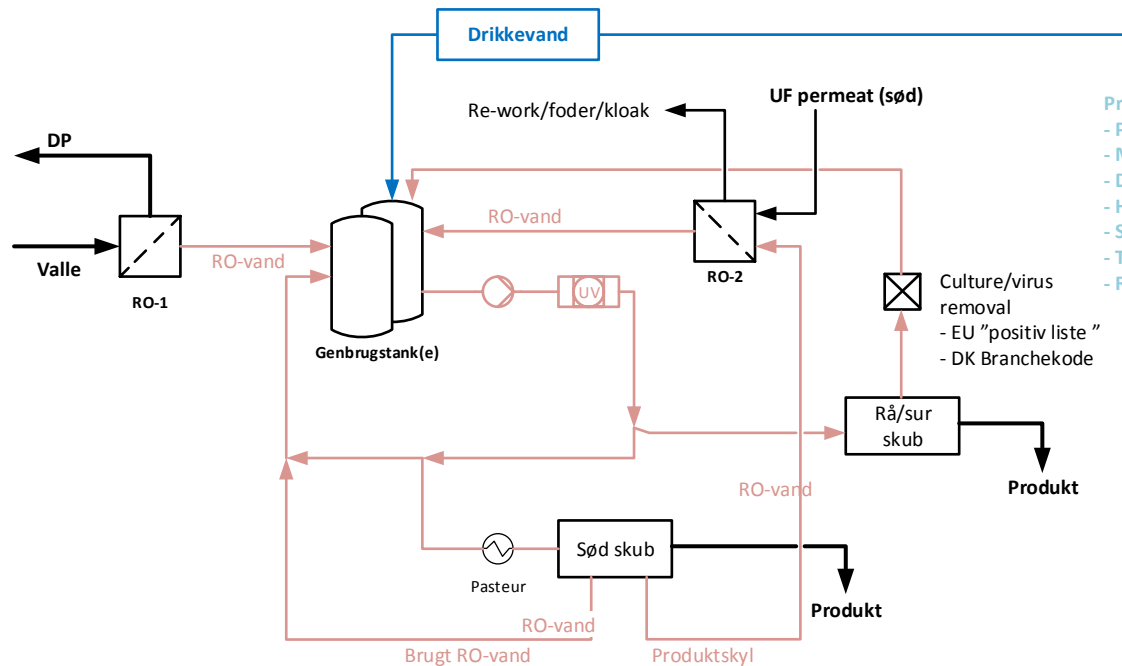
Drikkevand

Re-work/foder/kloak

UF permeat (sød)

DP

Valle

RO-1

RO-vand

RO-vand

Genbrugstank(e)

UV

RO-2

Culture/virus removal
- EU ”positiv liste ”
- DK Branchekode

Rå/sur skub

Produkt

RO-vand

Sød skub

Pasteur

Produkt

RO-vand

Brugt RO-vand

Produktskyl

Pr
- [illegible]
- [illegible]
- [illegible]
- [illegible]
- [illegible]
- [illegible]
- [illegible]